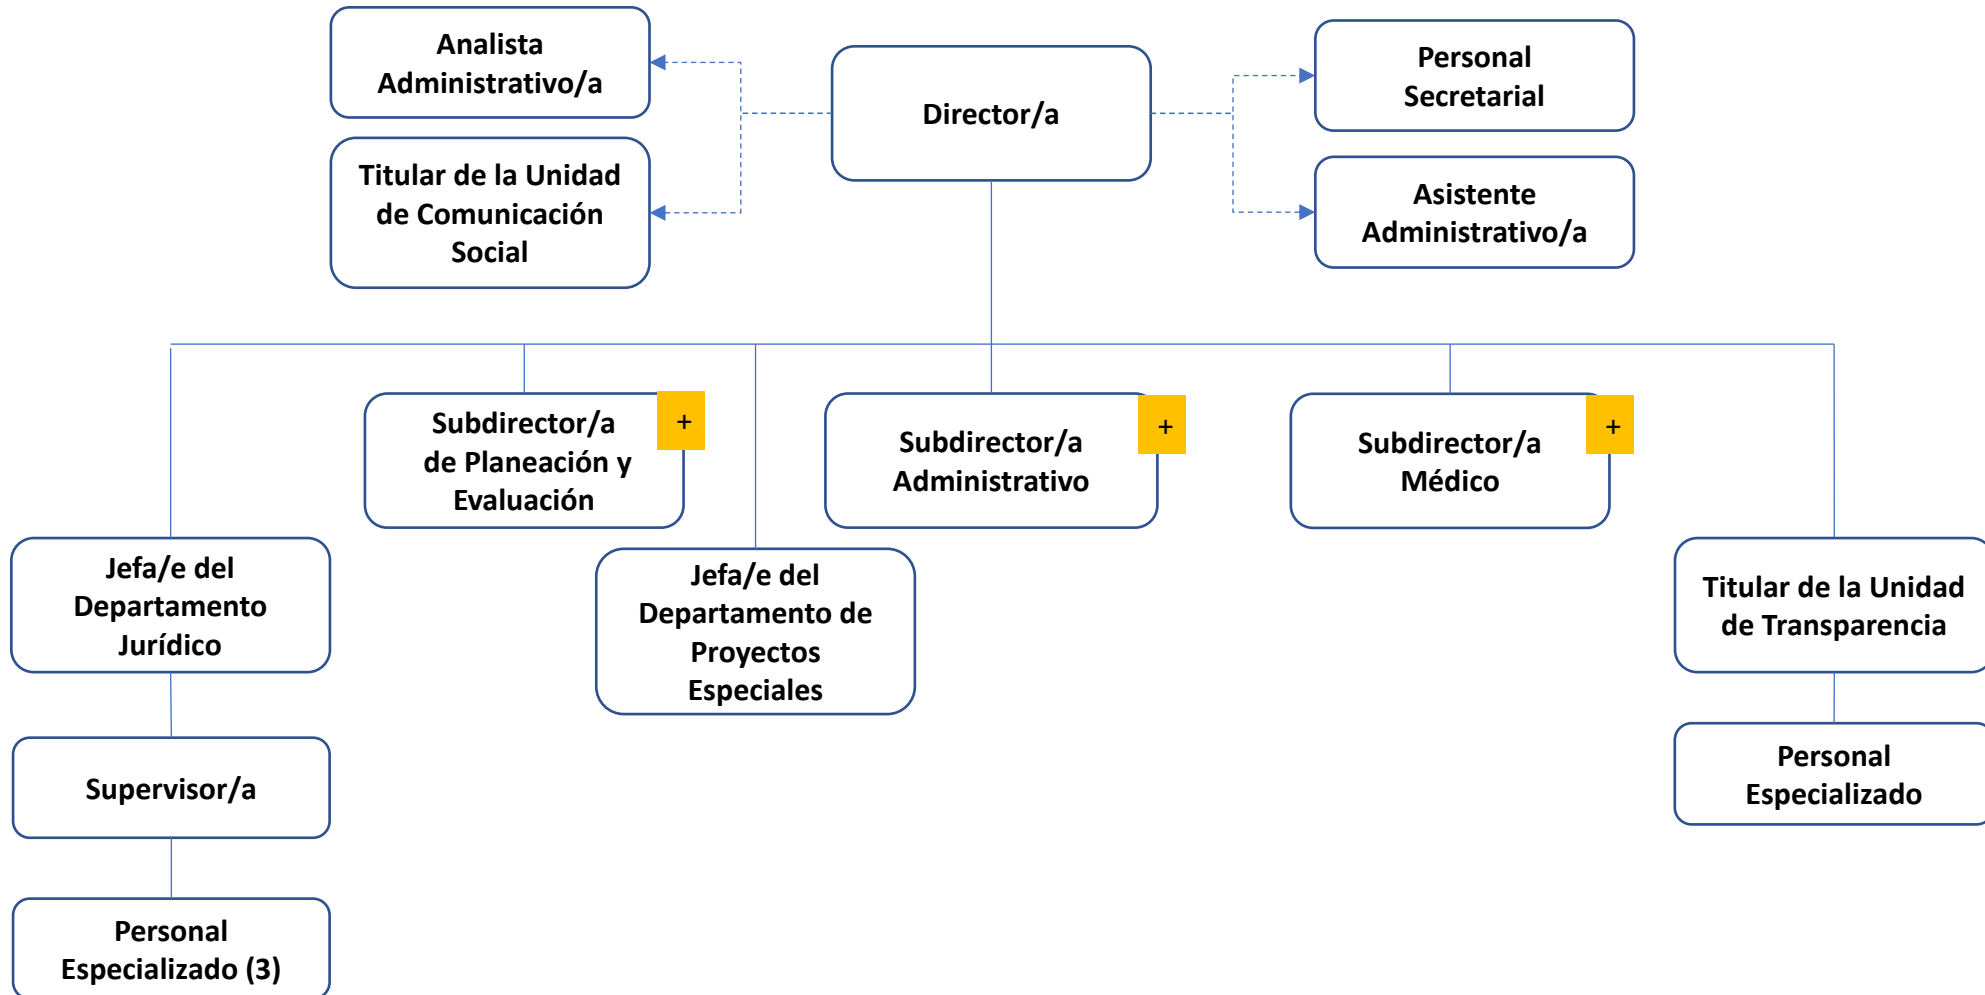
Analista Administrativo/a

Titular de la Unidad de Comunicación Social

Director/a

Personal Secretarial

Asistente Administrativo/a

Subdirector/a de Planeación y Evaluación

+

Subdirector/a Administrativo

+

Subdirector/a Médico

+

Jefa/e del Departamento Jurídico

Jefa/e del Departamento de Proyectos Especiales

Titular de la Unidad de Transparencia

Supervisor/a

Personal Especializado

Personal Especializado (3)